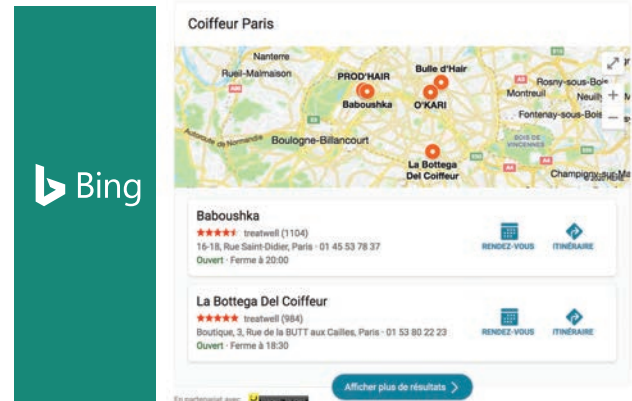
Bing

Coiffeur Paris

Nanterre
Rueil-Malmaison
PROD'HAIR
Bulle d'Hair
Baboushka
O'KARI
Rosny-sous-Bois
Montreuil
Neuilly
Fontenay-sous-Bois
Autoroute de Normandie
Boulogne-Billancourt
BOIS DE VINCENNES
La Bottega Del Coiffeur
Champigny-sur-Marne

Baboushka
★★★★★ treatwell (1104)
16-18, Rue Saint-Didier, Paris · 01 45 53 78 37
Ouvert · Ferme à 20:00
RENDEZ-VOUS
ITINÉRAIRE

La Bottega Del Coiffeur
★★★★★ treatwell (984)
Boutique, 3, Rue de la BUTT aux Cailles, Paris · 01 53 80 22 23
Ouvert · Ferme à 18:30
RENDEZ-VOUS
ITINÉRAIRE

Afficher plus de résultats >

En partenariat avec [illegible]